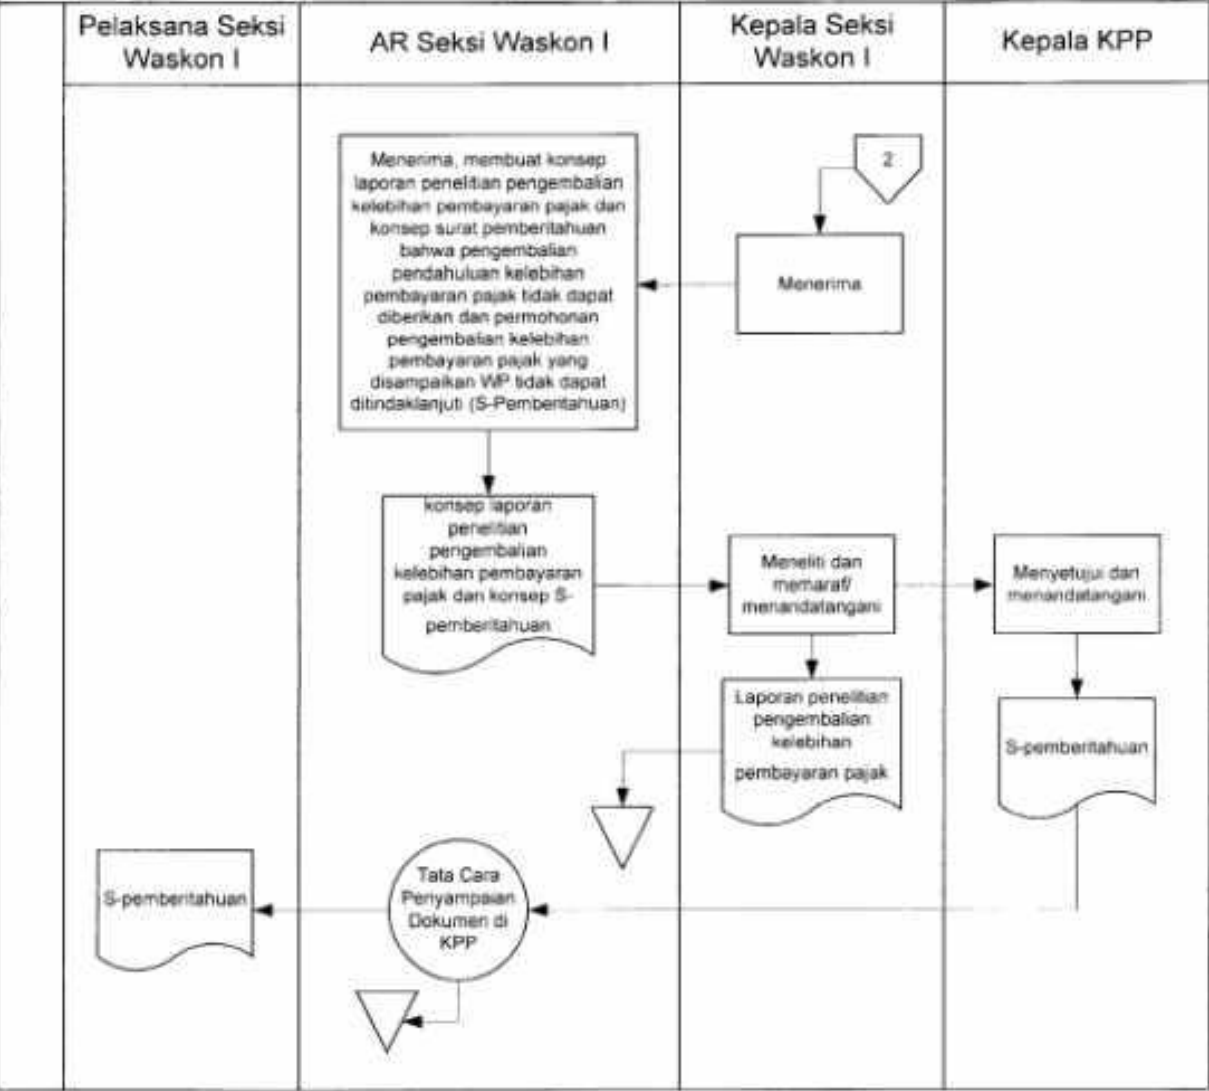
Pelaksana Seksi Waskon I

AR Seksi Waskon I

Kepala Seksi Waskon I

Kepala KPP

2

Menerima, membuat konsep laporan penelitian pengembalian kelebihan pembayaran pajak dan konsep surat pemberitahuan bahwa pengembalian pendahuluan kelebihan pembayaran pajak tidak dapat diberikan dan permohonan pengembalian kelebihan pembayaran pajak yang disampaikan WP tidak dapat ditindaklanjuti (S-Pemberitahuan)

Menerima

konsep laporan penelitian pengembalian kelebihan pembayaran pajak dan konsep S-pemberitahuan

Meneliti dan memaraf/ menandatangani

Menyetujui dan menandatangani

Laporan penelitian pengembalian kelebihan pembayaran pajak

S-pemberitahuan

S-pemberitahuan

Tata Cara Penyampaian Dokumen di KPP